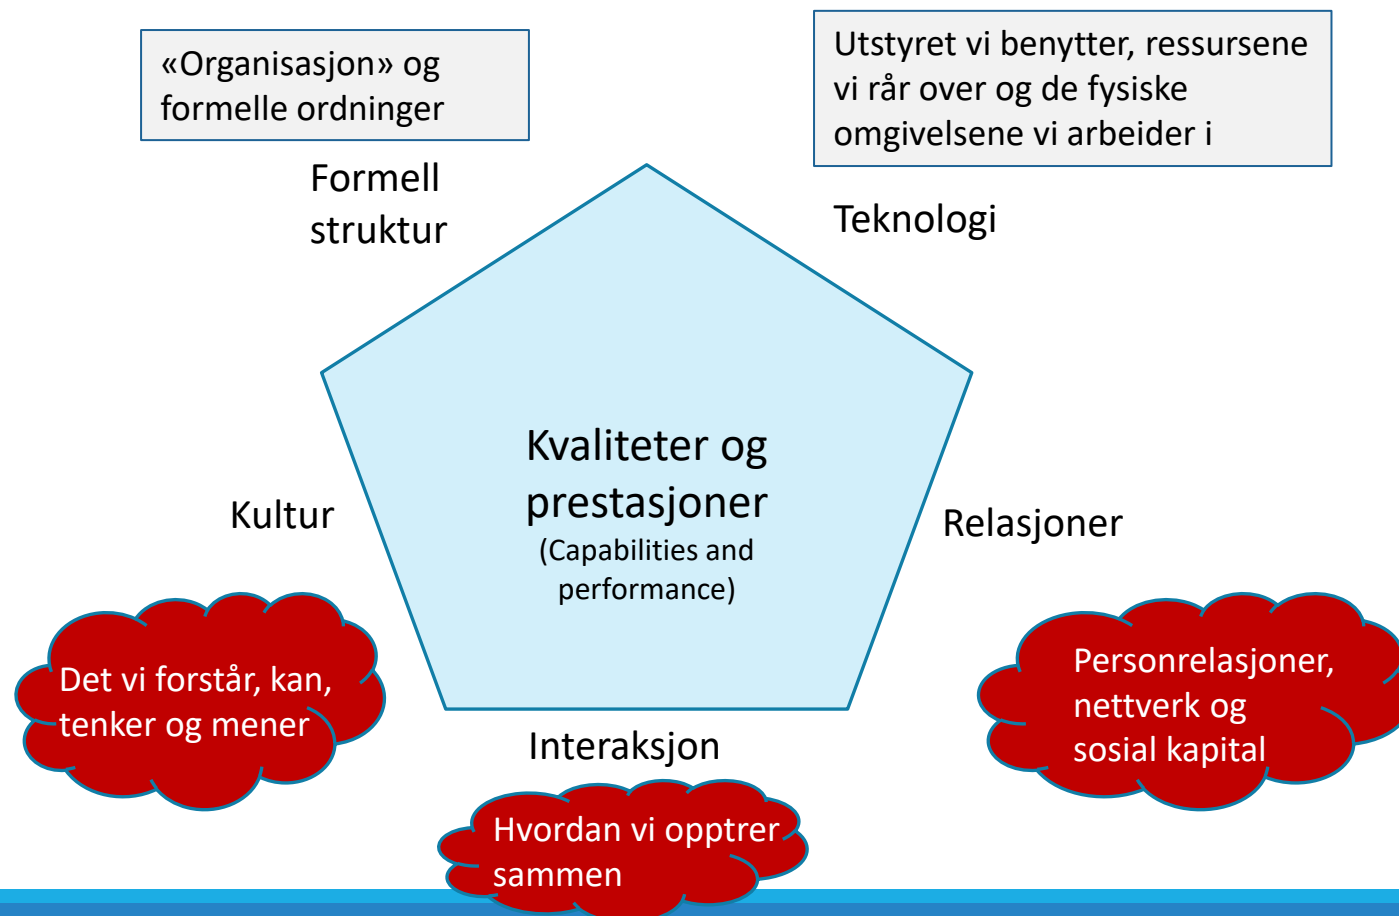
«Organisasjon» og formelle ordninger

Utstyret vi benytter, ressursene vi rår over og de fysiske omgivelsene vi arbeider i

Formell struktur

Teknologi

Kvaliteter og prestasjoner
(Capabilities and performance)

Kultur

Relasjoner

Det vi forstår, kan, tenker og mener

Personrelasjoner, nettverk og sosial kapital

Interaksjon

Hvordan vi opptrer sammen